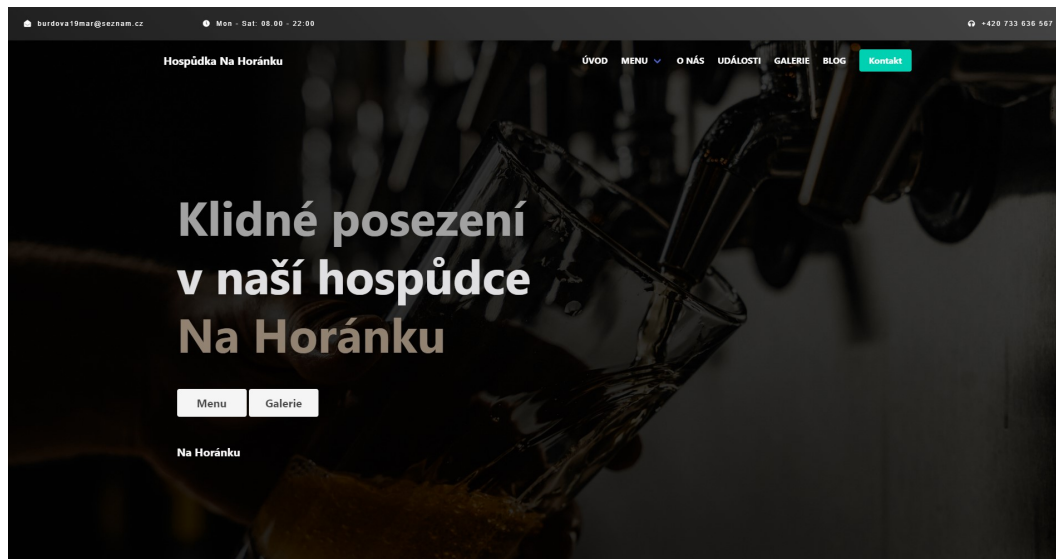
burdova19mar@seznam.cz
Mon - Sat: 08.00 - 22:00
+420 733 636 567

Hospůdka Na Horánku

ÚVOD MENU O NÁS UDÁLOSTI GALERIE BLOG Kontakt

Klidné posezení
v naší hospůdce
Na Horánku

Menu Galerie

Na Horánku